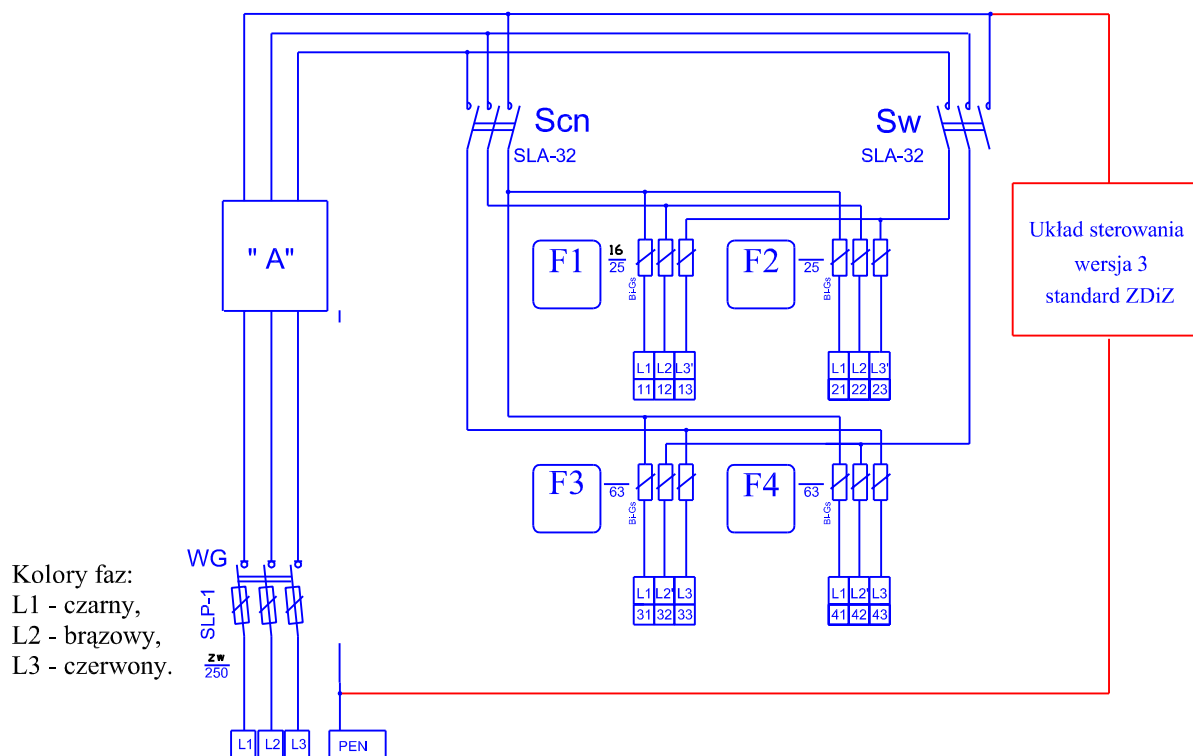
Scn
SLA-32

Sw
SLA-32

Układ sterowania wersja 3 standard ZDiZ

" A"

F1
$\frac{16}{25}$
Bi-Gs

F2
$\frac{}{25}$
Bi-Gs

| L1 | L2 | L3' |
|---|---|---|
| 11 | 12 | 13 |

| L1 | L2 | L3' |
|---|---|---|
| 21 | 22 | 23 |

F3
$\frac{}{63}$
Bi-Gs

F4
$\frac{}{63}$
Bi-Gs

| L1 | L2' | L3 |
|---|---|---|
| 31 | 32 | 33 |

| L1 | L2' | L3 |
|---|---|---|
| 41 | 42 | 43 |

WG
SLP-1
$\frac{zw}{250}$

Kolory faz:
L1 - czarny,
L2 - brązowy,
L3 - czerwony.

L1 L2 L3 PEN